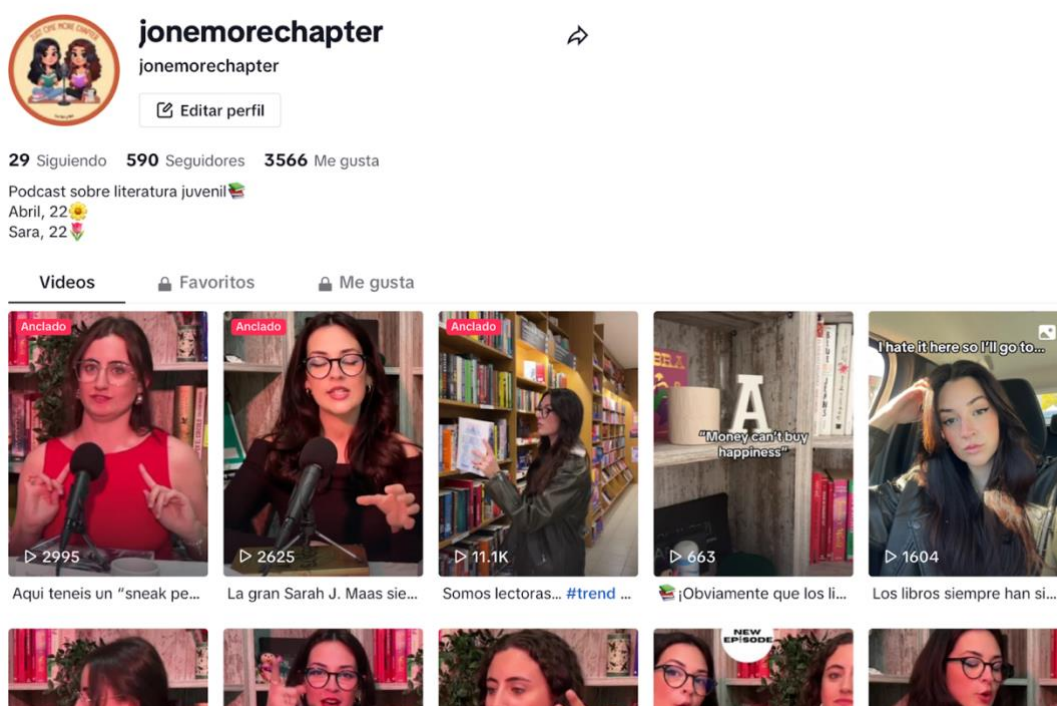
JUST ONE MORE CHAPTER

jonemorechapter

jonemorechapter

Editar perfil

29 Siguiendo 590 Seguidores 3566 Me gusta

Podcast sobre literatura juvenil📚
Abril, 22🌻
Sara, 22🌷

Videos Favoritos Me gusta

Anclado
▷ 2995
Aqui teneis un "sneak pe...

Anclado
▷ 2625
La gran Sarah J. Maas sie...

Anclado
▷ 11.1K
Somos lectoras... #trend ...

A
"Money can't buy happiness"
▷ 663
📚¡Obviamente que los li...

I hate it here so I'll go to...
▷ 1604
Los libros siempre han si...

NEW EPISODE